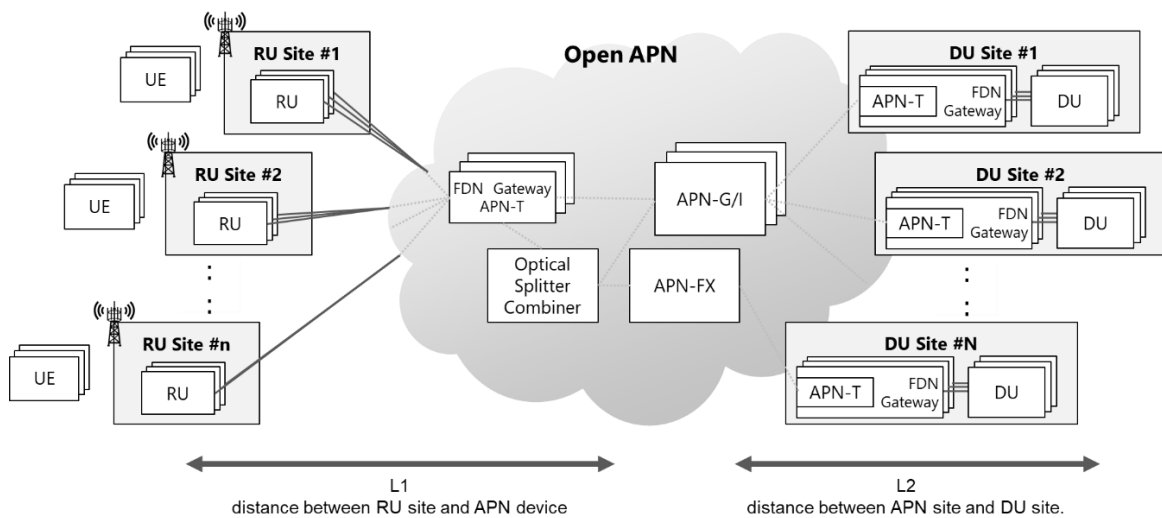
UE

RU Site #1

RU

UE

RU Site #2

RU

⋮

UE

RU Site #n

RU

Open APN

FDN Gateway
APN-T

APN-G/I

Optical Splitter Combiner

APN-FX

DU Site #1

APN-T

FDN Gateway

DU

DU Site #2

APN-T

FDN Gateway

DU

⋮

DU Site #N

APN-T

FDN Gateway

DU

L1
distance between RU site and APN device

L2
distance between APN site and DU site.